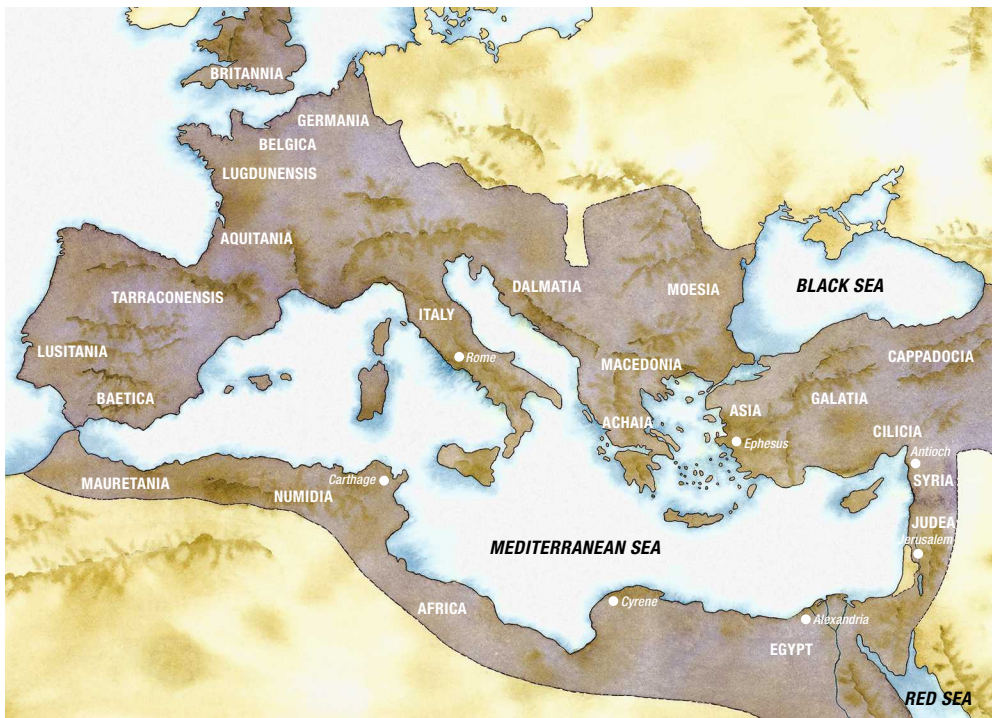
BRITANNIA
GERMANIA
BELGICA
LUGDUNENSIS
AQUITANIA
TARRACONENSIS
LUSITANIA
BAETICA
ITALY
Rome
DALMATIA
MOESIA
BLACK SEA
MACEDONIA
CAPPADOCIA
GALATIA
ASIA
ACHAIA
Ephesus
CILICIA
Antioch
SYRIA
MAURETANIA
NUMIDIA
Carthage
JUDEA
Jerusalem
MEDITERRANEAN SEA
AFRICA
Cyrene
Alexandria
EGYPT
RED SEA